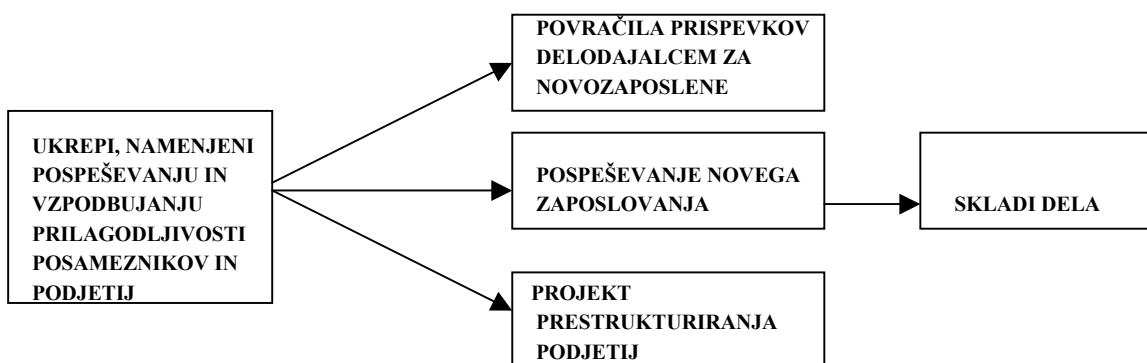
UKREPI, NAMENJENI POSPEŠEVANJU IN VZPODBUJANJU PRILAGODLJIVOSTI POSAMEZNIKOV IN PODJETIJ

POVRAČILA PRISPEVKOV DELODAJALCEM ZA NOVOZAPOSLENE

POSPEŠEVANJE NOVEGA ZAPOSLOVANJA

SKLADI DELA

PROJEKT PRESTRUKTURIRANJA PODJETIJ